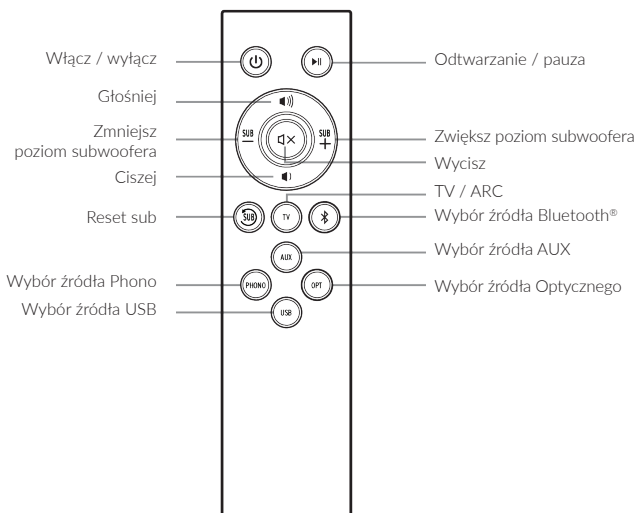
Włącz / wyłącz
Odtwarzanie / pauza
Głośniej
Zmniejsz poziom subwoofera
SUB
SUB
Zwiększ poziom subwoofera
Wycisz
Ciszej
TV / ARC
Reset sub
SUB
TV
Wybór źródła Bluetooth®
AUX
Wybór źródła AUX
Wybór źródła Phono
PHONO
OPT
Wybór źródła Optycznego
Wybór źródła USB
USB